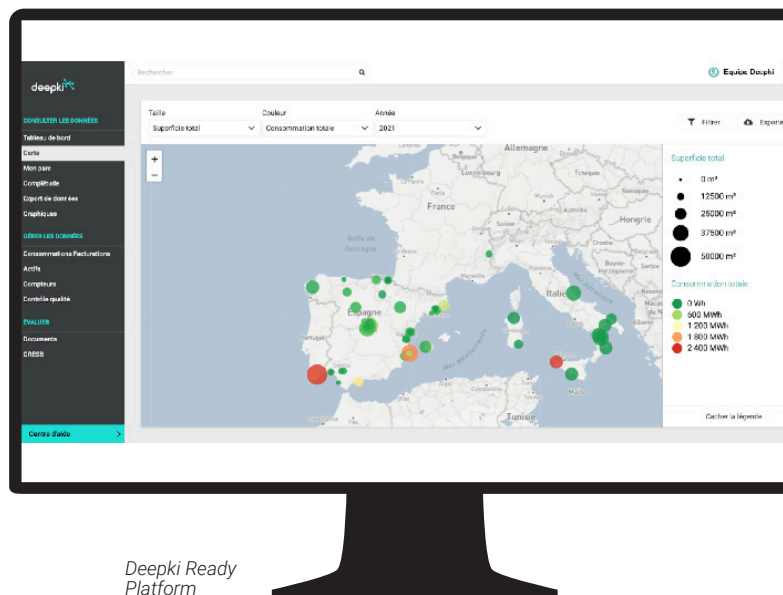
deepki

Rechercher

Equipe Deepki

CONSULTER LES DONNÉES
Tableau de bord
Carte
Mon parc
Complétude
Export de données
Graphiques

GÉRER LES DONNÉES
Consommations Facturations
Actifs
Compteurs
Contrôle qualité

ÉVALUER
Documents
CRESS

Centre d'aide

Taille
Superficie total

Couleur
Consommation totale

Année
2021

Filtrer
Exporter

+
−

Allemagne
France
Golfe de Gascogne
Suisse
Hongrie
Espagne
Portugal
Italie
Bosnie-Herzégovine
Mer Méditerranée
Tunisie

Superficie total
0 m²
12500 m²
25000 m²
37500 m²
50000 m²

Consommation totale
0 Wh
600 MWh
1 200 MWh
1 800 MWh
2 400 MWh

Cacher la légende

Deepki Ready Platform